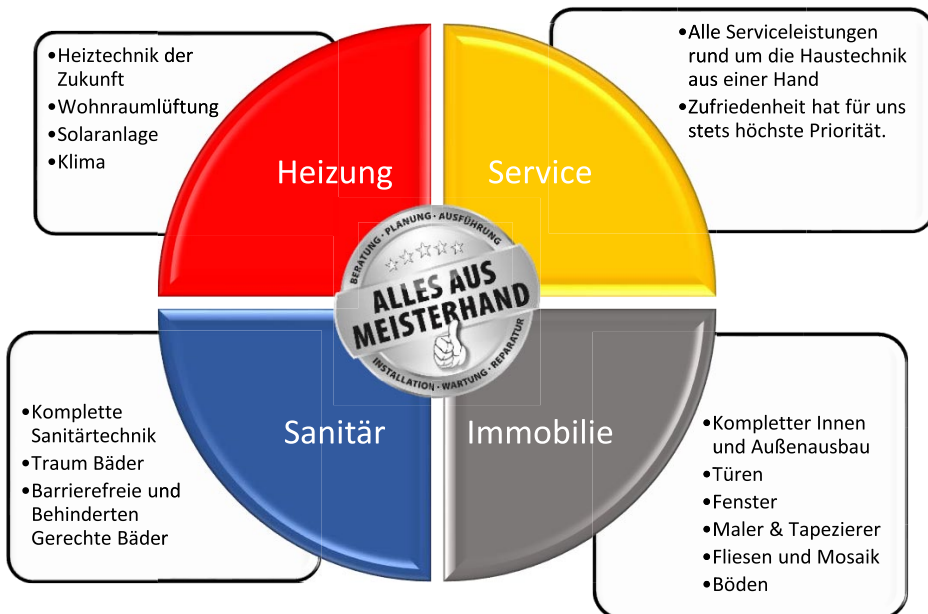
•Heiztechnik der Zukunft
•Wohnraumlüftung
•Solaranlage
•Klima

•Alle Serviceleistungen rund um die Haustechnik aus einer Hand
•Zufriedenheit hat für uns stets höchste Priorität.

Heizung

Service

BERATUNG · PLANUNG · AUSFÜHRUNG
ALLES AUS MEISTERHAND
INSTALLATION · WARTUNG · REPARATUR

Sanitär

Immobilie

•Komplette Sanitärtechnik
•Traum Bäder
•Barrierefreie und Behinderten Gerechte Bäder

•Kompletter Innen und Außenausbau
•Türen
•Fenster
•Maler & Tapezierer
•Fliesen und Mosaik
•Böden